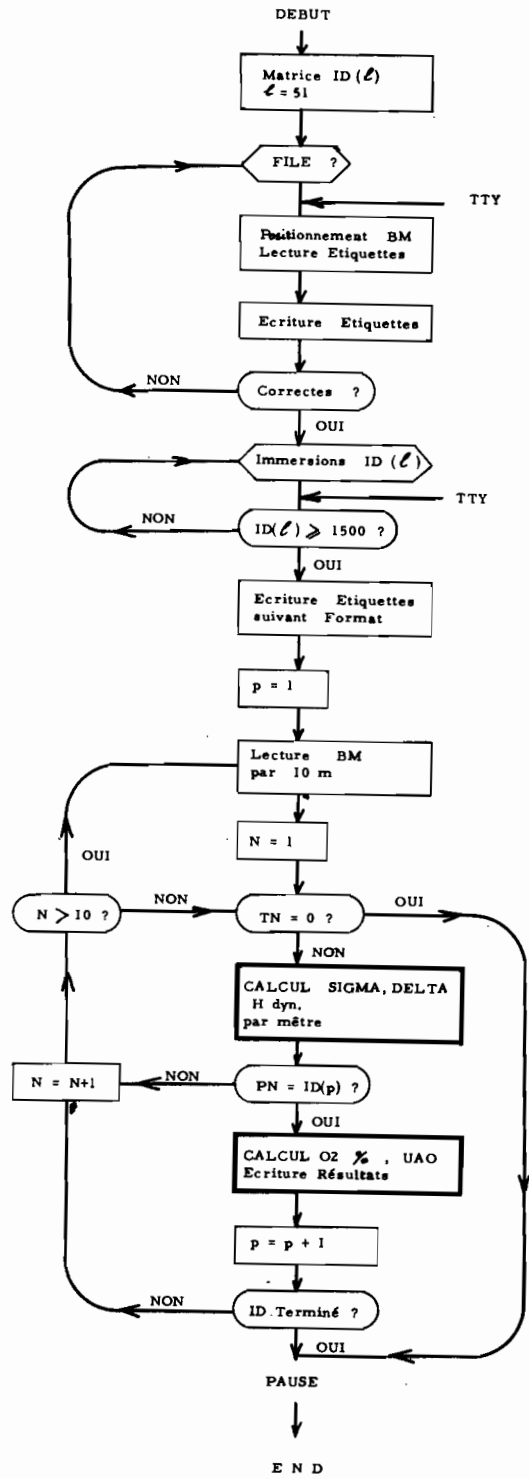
DEBUT

Matrice ID ($\ell$)
$\ell$ = 51

FILE ?

TTY

Positionnement BM
Lecture Etiquettes

Ecriture Etiquettes

NON

Correctes ?

OUI

Immersions ID ($\ell$)

TTY

NON

ID($\ell$) $\geqslant$ 1500 ?

OUI

Ecriture Etiquettes suivant Format

p = 1

Lecture BM par 10 m

N = 1

OUI

N > 10 ?

NON

TN = 0 ?

OUI

NON

CALCUL SIGMA, DELTA
H dyn,
par mètre

N = N+1

NON

PN = ID(p) ?

OUI

CALCUL O2 %, UAO
Ecriture Résultats

p = p + 1

NON

ID.Terminé ?

OUI

PAUSE

E N D